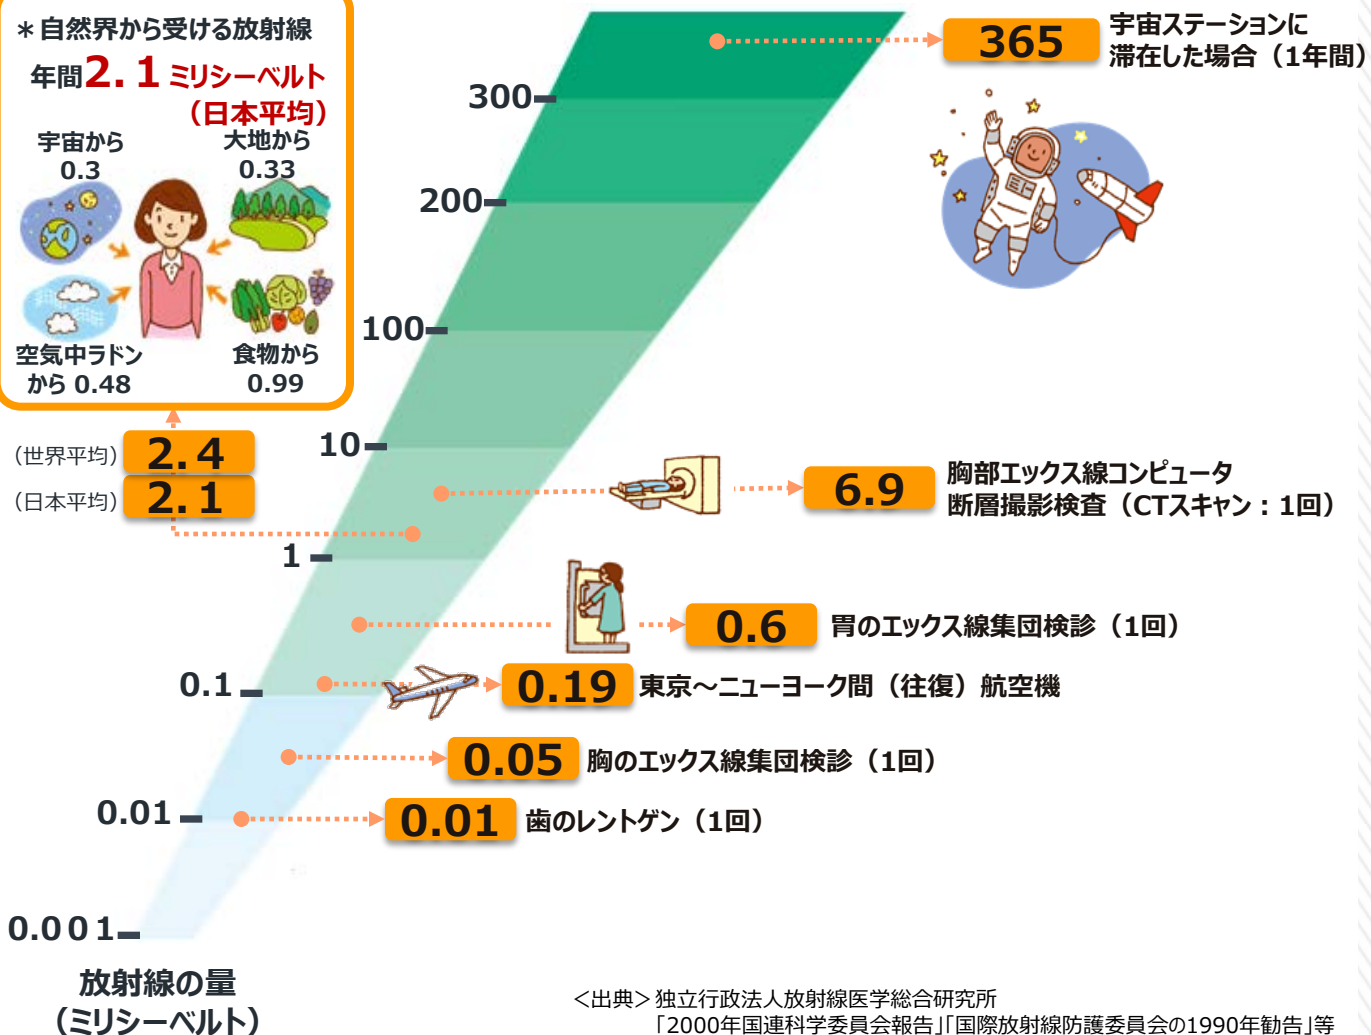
＊自然界から受ける放射線
年間2. 1ミリシーベルト
（日本平均）

宇宙から
0.3

大地から
0.33

空気中ラドン
から 0.48

食物から
0.99

（世界平均） 2.4
（日本平均） 2.1

300
200
100
10
1
0.1
0.01
0.001

放射線の量
（ミリシーベルト）

365 宇宙ステーションに滞在した場合（1年間）

6.9 胸部エックス線コンピュータ断層撮影検査（CTスキャン：1回）

0.6 胃のエックス線集団検診（1回）

0.19 東京～ニューヨーク間（往復）航空機

0.05 胸のエックス線集団検診（1回）

0.01 歯のレントゲン（1回）

＜出典＞独立行政法人放射線医学総合研究所
「2000年国連科学委員会報告」「国際放射線防護委員会の1990年勧告」等